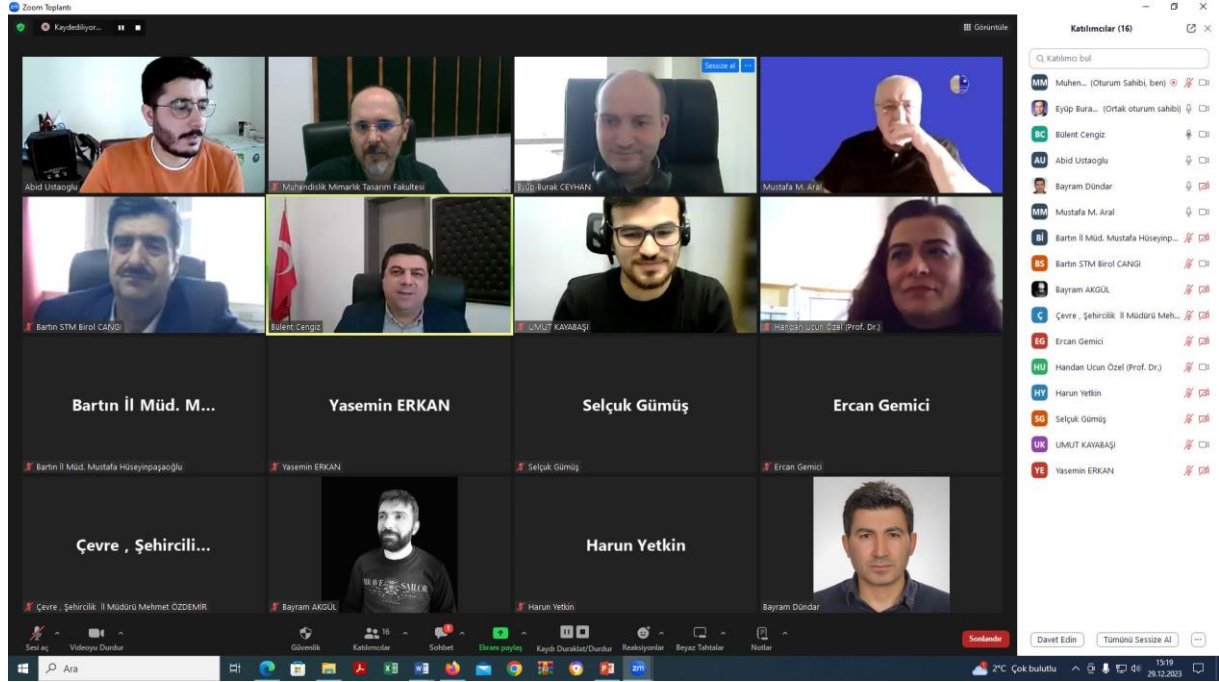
Zoom Toplantı

Kaydediliyor...

Görüntüle

Sessize al

Abid Ustaoglu

Muhendislik Mimarlık Tasarım Fakultesi

Eyüp Burak CEYHAN

Mustafa M. Aral

Bartın STM Birol CANGI

Bülent Cengiz

UMUT KAYABAŞI

Handan Ucun Özel (Prof. Dr.)

Bartın İl Müd. M...

Bartın İl Müd. Mustafa Hüseyinpaşaoğlu

Yasemin ERKAN

Yasemin ERKAN

Selçuk Gümüş

Selçuk Gümüş

Ercan Gemici

Ercan Gemici

Çevre , Şehircili...

Çevre , Şehircilik İl Müdürü Mehmet ÖZDEMİR

Bayram AKGÜL

Harun Yetkin

Harun Yetkin

Bayram Dündar

Sesi aç Videoyu Durdur Güvenlik 16 Katılımcılar Sohbet Ekranı paylaş Kaydı Duraklat/Durdur Reaksiyonlar Beyaz Tahtalar Notlar Sonlandır

Katılımcılar (16)

Katılımcı bul

MM Muhen... (Oturum Sahibi, ben)

Eyüp Bura... (Ortak oturum sahibi)

BC Bülent Cengiz

AU Abid Ustaoglu

Bayram Dündar

MM Mustafa M. Aral

Bİ Bartın İl Müd. Mustafa Hüseyinp...

BS Bartın STM Birol CANGI

Bayram AKGÜL

Ç Çevre , Şehircilik İl Müdürü Meh...

EG Ercan Gemici

HU Handan Ucun Özel (Prof. Dr.)

HY Harun Yetkin

SG Selçuk Gümüş

UK UMUT KAYABAŞI

YE Yasemin ERKAN

Davet Edin Tümünü Sessize Al

Ara

2°C Çok bulutlu 15:19 29.12.2023